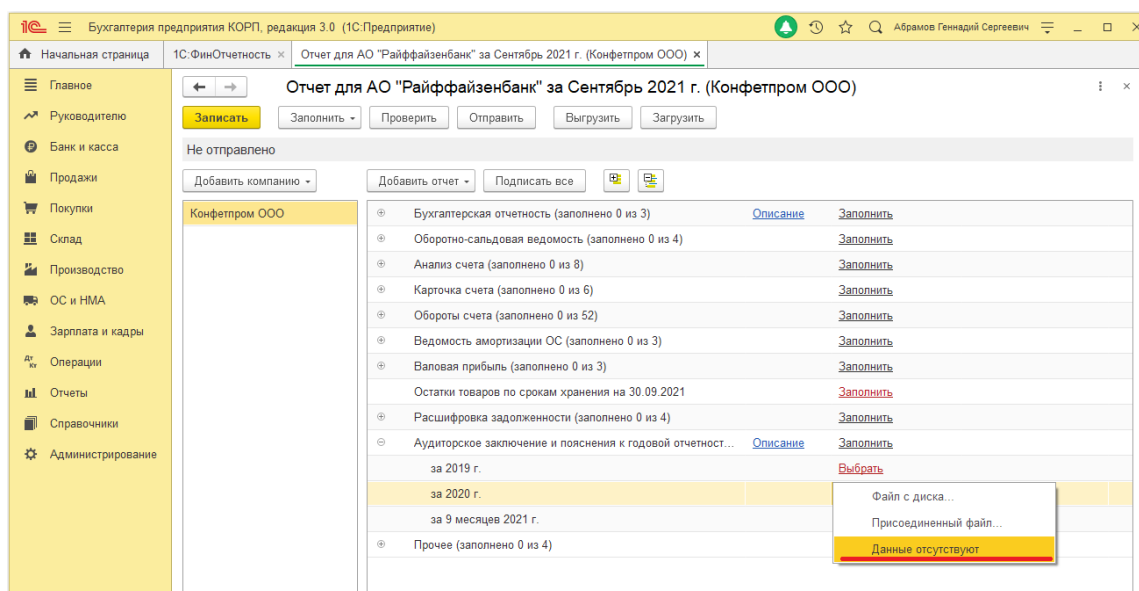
1С Бухгалтерия предприятия КОРП, редакция 3.0 (1С:Предприятие) Абрамов Геннадий Сергеевич

Начальная страница | 1С:ФинОтчетность × | Отчет для АО "Райффайзенбанк" за Сентябрь 2021 г. (Конфетпром ООО) ×

Главное
Руководителю
Банк и касса
Продажи
Покупки
Склад
Производство
ОС и НМА
Зарплата и кадры
Операции
Отчеты
Справочники
Администрирование

Отчет для АО "Райффайзенбанк" за Сентябрь 2021 г. (Конфетпром ООО)

Записать | Заполнить | Проверить | Отправить | Выгрузить | Загрузить

Не отправлено

Добавить компанию | Добавить отчет | Подписать все

Конфетпром ООО

| | | |
|---|---|---|
| Бухгалтерская отчетность (заполнено 0 из 3) | Описание | Заполнить |
| Оборотно-сальдовая ведомость (заполнено 0 из 4) | | Заполнить |
| Анализ счета (заполнено 0 из 8) | | Заполнить |
| Карточка счета (заполнено 0 из 6) | | Заполнить |
| Обороты счета (заполнено 0 из 52) | | Заполнить |
| Ведомость амортизации ОС (заполнено 0 из 3) | | Заполнить |
| Валовая прибыль (заполнено 0 из 3) | | Заполнить |
| Остатки товаров по срокам хранения на 30.09.2021 | | Заполнить |
| Расшифровка задолженности (заполнено 0 из 4) | | Заполнить |
| Аудиторское заключение и пояснения к годовой отчетност... | Описание | Заполнить |
| за 2019 г. | | Выбрать |
| за 2020 г. | | |
| за 9 месяцев 2021 г. | | |
| Прочее (заполнено 0 из 4) | | |

Файл с диска...
Присоединенный файл...
Данные отсутствуют